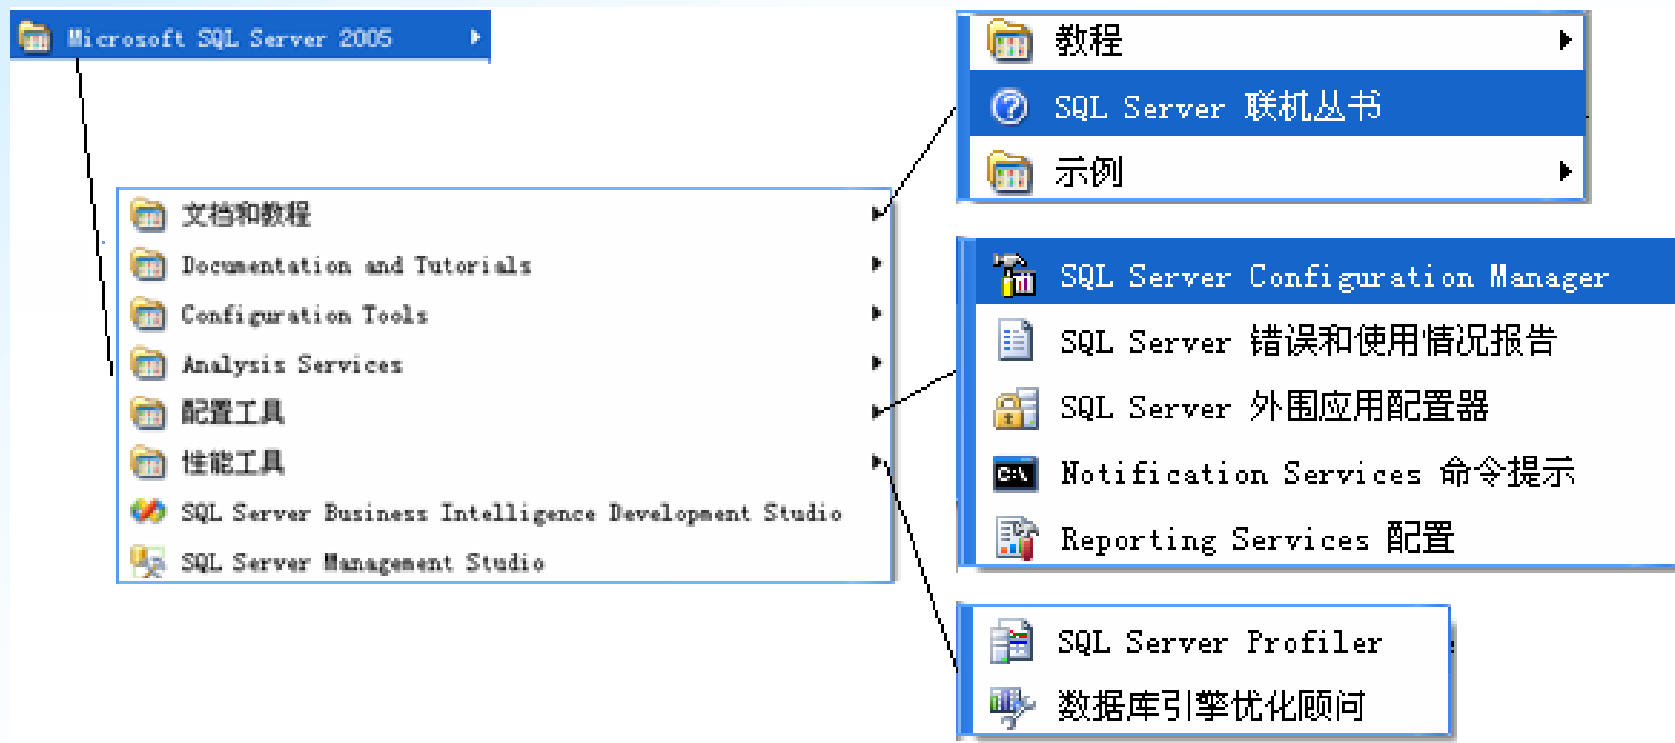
Microsoft SQL Server 2005

文档和教程
Documentation and Tutorials
Configuration Tools
Analysis Services
配置工具
性能工具
SQL Server Business Intelligence Development Studio
SQL Server Management Studio

教程
SQL Server 联机丛书
示例

SQL Server Configuration Manager
SQL Server 错误和使用情况报告
SQL Server 外围应用配置器
Notification Services 命令提示
Reporting Services 配置

SQL Server Profiler
数据库引擎优化顾问